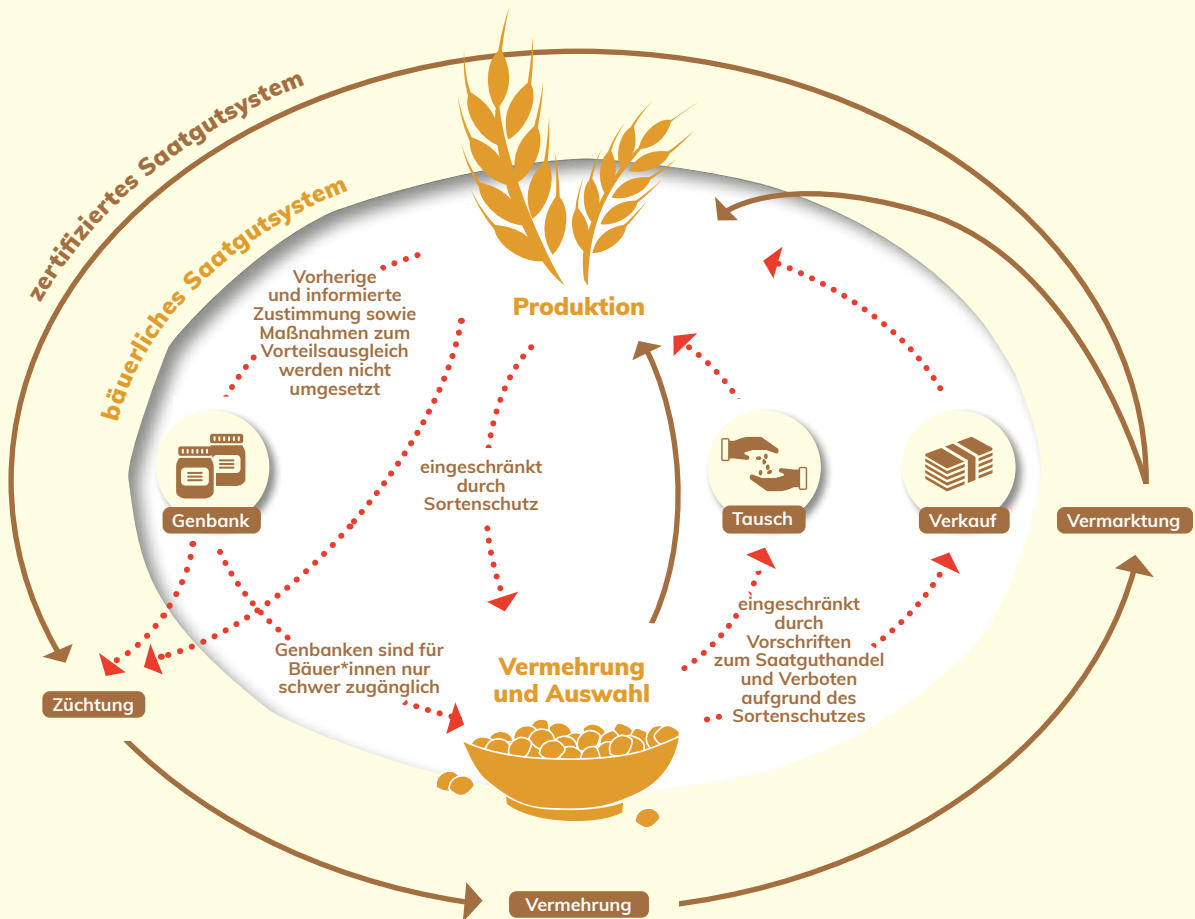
zertifiziertes Saatgutsystem

bäuerliches Saatgutsystem

Produktion

Vorherige und informierte Zustimmung sowie Maßnahmen zum Vorteilsausgleich werden nicht umgesetzt

Genbank

eingeschränkt durch Sortenschutz

Tausch

Verkauf

Vermarktung

Genbanken sind für Bäuer*innen nur schwer zugänglich

Vermehrung und Auswahl

eingeschränkt durch Vorschriften zum Saatguthandel und Verboten aufgrund des Sortenschutzes

Züchtung

Vermehrung